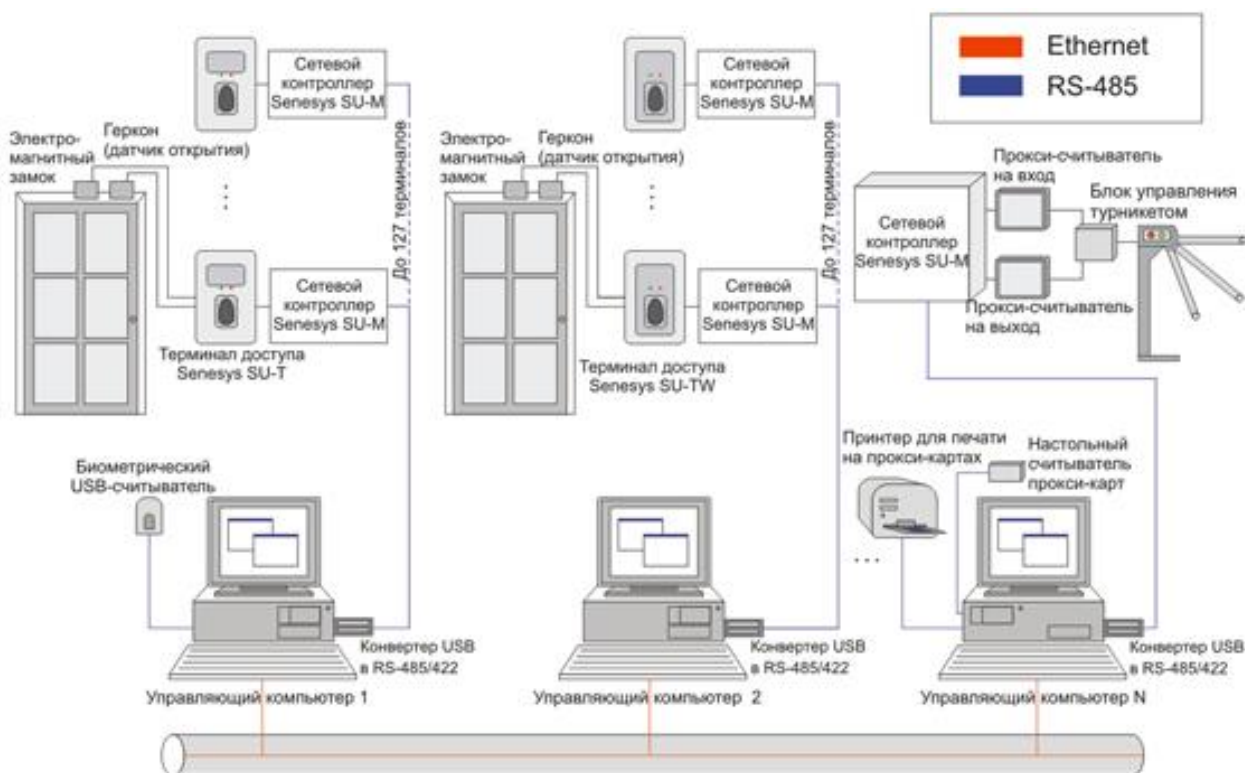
Ethernet
RS-485

Сетевой контроллер Senesys SU-M

Электро-магнитный замок

Геркон (датчик открытия)

До 127 терминалов

Сетевой контроллер Senesys SU-M

Терминал доступа Senesys SU-T

Сетевой контроллер Senesys SU-M

Электро-магнитный замок

Геркон (датчик открытия)

До 127 терминалов

Сетевой контроллер Senesys SU-M

Терминал доступа Senesys SU-TW

Прокси-считыватель на вход

Блок управления турникетом

Сетевой контроллер Senesys SU-M

Прокси-считыватель на выход

Биометрический USB-считыватель

Принтер для печати на прокси-картах

Настольный считыватель прокси-карт

Конвертер USB в RS-485/422

Управляющий компьютер 1

Конвертер USB в RS-485/422

Управляющий компьютер 2

Конвертер USB в RS-485/422

Управляющий компьютер N